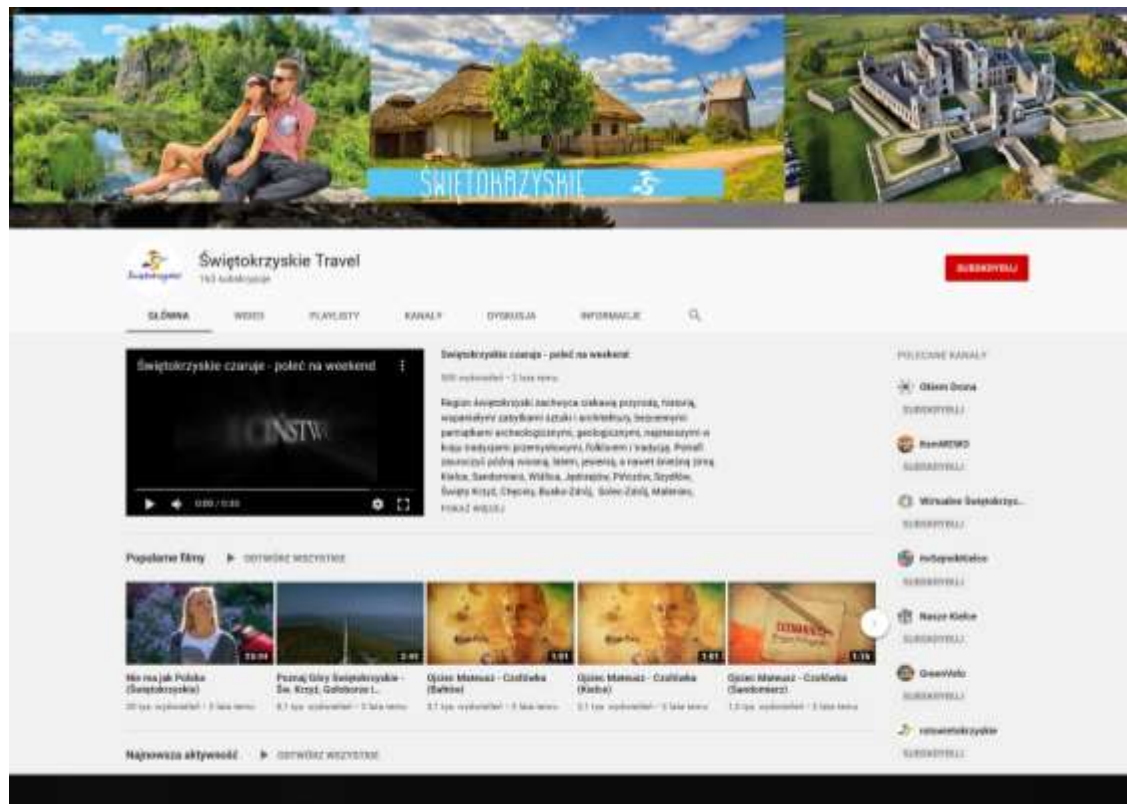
ŚWIĘTOKRZYSKIE

Świętokrzyskie Travel
163 subskrybentów

SUBSKRYBUJ

GŁÓWNA WIDEO PLAYLISTY KANAŁY DYSKUSJA INFORMACJE

Świętokrzyskie czaruje - poleć na weekend

0:00 / 0:30

Świętokrzyskie czaruje - poleć na weekend
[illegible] wyświetleń • 3 lata temu

Region świętokrzyski zachwyca ciekawą przyrodą, historią, wspaniałymi zabytkami sztuki i architektury, bezcennymi pamiątkami archeologicznymi, geologicznymi, najstarszymi w kraju tradycjami przemysłowymi, folklorem i tradycją. Pomoli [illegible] zarówno wiosną, latem, jesienią, a nawet zimową porą. Kielce, Sandomierz, Wiślica, Jędrzejów, Pińczów, Szydłów, Święty Krzyż, Chęciny, Busko-Zdrój, Solec-Zdrój, Małogoszcz, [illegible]
POKAŻ WIĘCEJ

POLECANE KANAŁY
Oknem Drona
SUBSKRYBUJ
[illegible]
SUBSKRYBUJ
Wirtualne Świętokrzys...
SUBSKRYBUJ
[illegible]
SUBSKRYBUJ
Nasze Kielce
SUBSKRYBUJ
GreenVelo
SUBSKRYBUJ
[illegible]
SUBSKRYBUJ

Popularne filmy ▶ ODTWÓRZ WSZYSTKIE

Nie ma jak Polska (Świętokrzyskie)
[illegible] wyświetleń • 3 lata temu

Poznaj Góry Świętokrzyskie - Św. Krzyż, Gołoborze i...
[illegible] wyświetleń • 3 lata temu

Ojciec Mateusz - Czołówka (Baltów)
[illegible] wyświetleń • 3 lata temu

Ojciec Mateusz - Czołówka (Kielce)
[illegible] wyświetleń • 3 lata temu

Ojciec Mateusz - Czołówka (Sandomierz)
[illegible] wyświetleń • 3 lata temu

Najnowsza aktywność ▶ ODTWÓRZ WSZYSTKIE